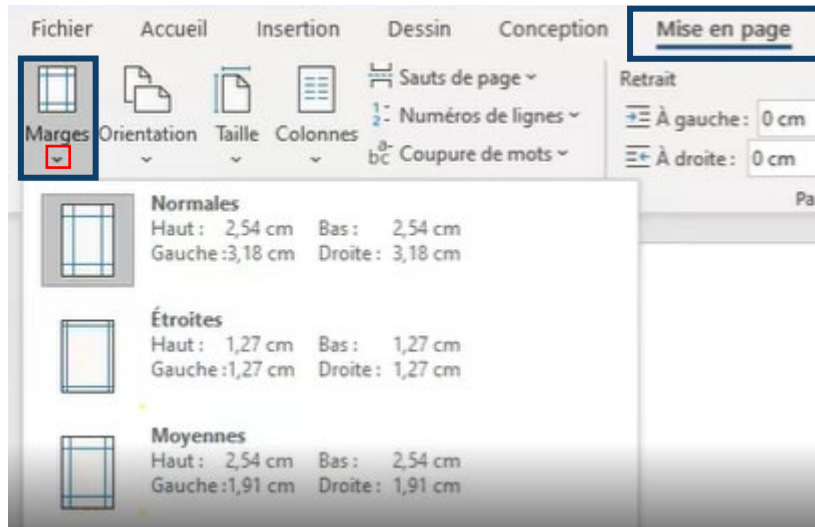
Fichier Accueil Insertion Dessin Conception Mise en page

Marges Orientation Taille Colonnes

Sauts de page
Numéros de lignes
Coupure de mots

Retrait
À gauche : 0 cm
À droite : 0 cm

Pa

Normales
Haut : 2,54 cm Bas : 2,54 cm
Gauche : 3,18 cm Droite : 3,18 cm

Étroites
Haut : 1,27 cm Bas : 1,27 cm
Gauche : 1,27 cm Droite : 1,27 cm

Moyennes
Haut : 2,54 cm Bas : 2,54 cm
Gauche : 1,91 cm Droite : 1,91 cm